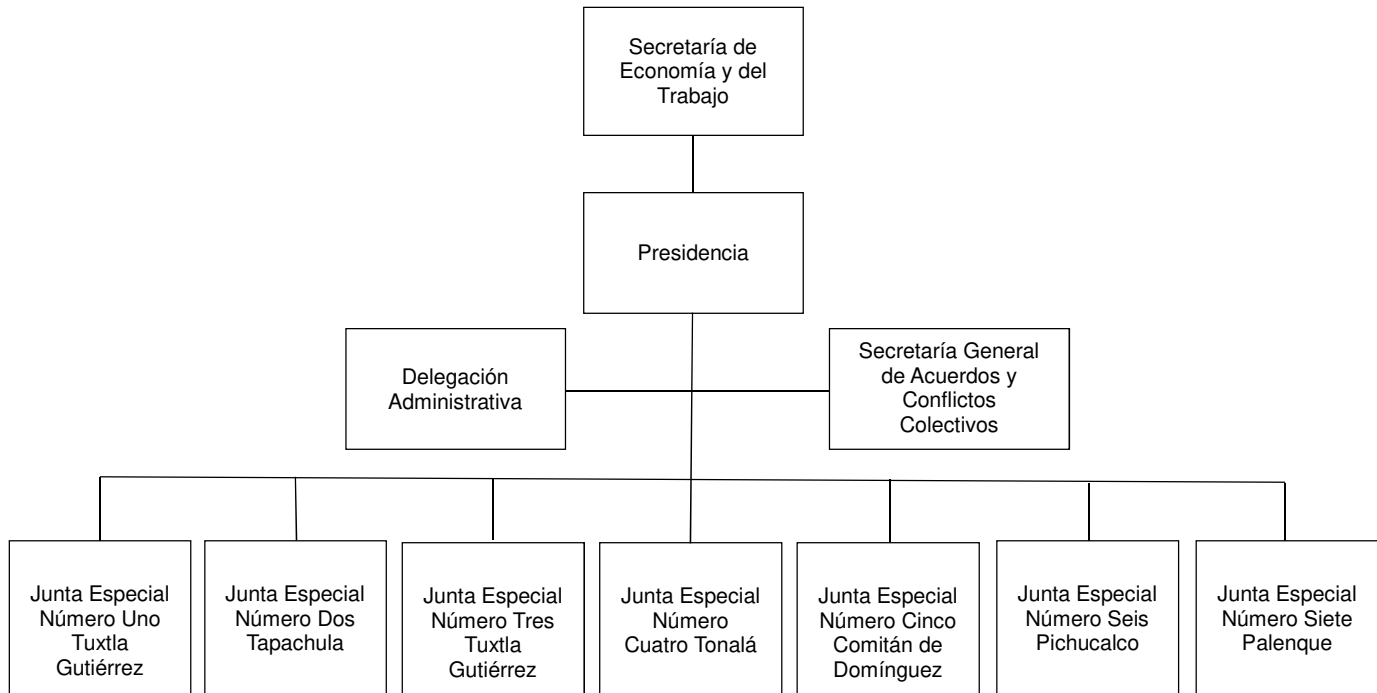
Secretaría de Economía y del Trabajo

Presidencia

Delegación Administrativa

Secretaría General de Acuerdos y Conflictos Colectivos

Junta Especial Número Uno Tuxtla Gutiérrez

Junta Especial Número Dos Tapachula

Junta Especial Número Tres Tuxtla Gutiérrez

Junta Especial Número Cuatro Tonalá

Junta Especial Número Cinco Comitán de Domínguez

Junta Especial Número Seis Pichucalco

Junta Especial Número Siete Palenque